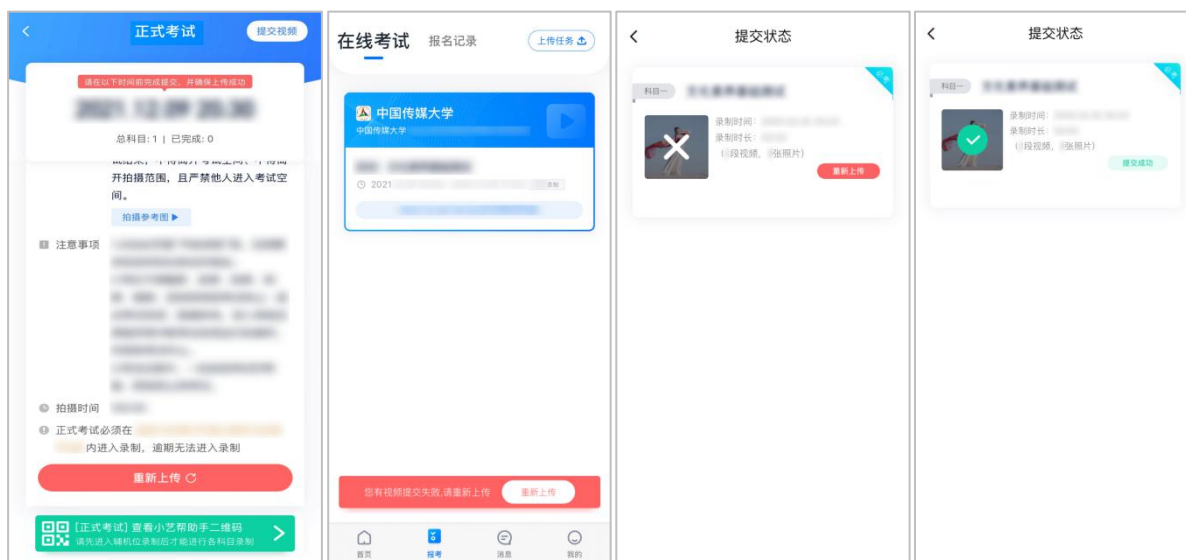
正式考试 提交视频

请在以下时间前完成提交，并确保上传成功

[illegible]

总科目：1 | 已完成：0

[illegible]开拍摄范围，且严禁他人进入考试空间。

拍摄参考图 ▶

注意事项 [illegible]

拍摄时间 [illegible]

正式考试必须在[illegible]内进入录制，逾期无法进入录制

重新上传

[正式考试] 查看小艺帮助手二维码
请先进入辅机位录制后才能进行各科目录制

在线考试 报名记录 上传任务

中国传媒大学
中国传媒大学

2021 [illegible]

您有视频提交失败，请重新上传 重新上传

首页 报考 消息 我的

提交状态

科目一 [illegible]

录制时间：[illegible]
录制时长：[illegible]
（段视频，张照片）

重新上传

提交状态

科目一 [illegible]

录制时间：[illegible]
录制时长：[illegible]
（段视频，张照片）

提交成功